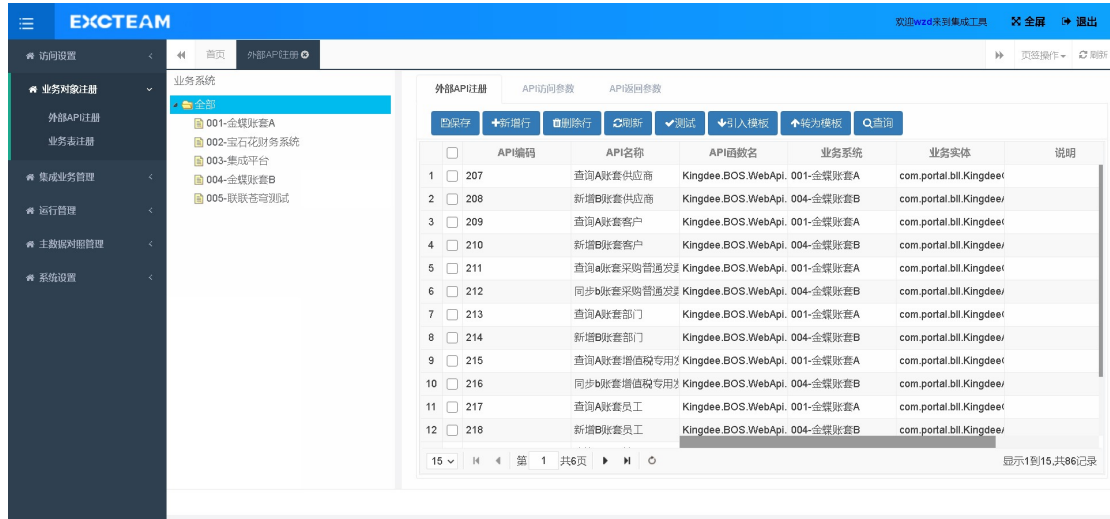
EXCTEAM

欢迎wzd来到集成工具 全屏 退出

访问设置
业务对象注册
外部API注册
业务表注册
集成业务管理
运行管理
主数据对照管理
系统设置

首页 外部API注册 页签操作 刷新

业务系统
全部
001-金蝶账套A
002-宝石花财务系统
003-集成平台
004-金蝶账套B
005-联联否弯测试

外部API注册 API访问参数 API返回参数

保存 +新增行 删除行 刷新 测试 引入模板 转为模板 查询

| | | API编码 | API名称 | API函数名 | 业务系统 | 业务实体 | 说明 |
|---|---|---|---|---|---|---|---|
| 1 | | 207 | 查询A账套供应商 | Kingdee.BOS.WebApi. | 001-金蝶账套A | com.portal.bll.Kingdee( | |
| 2 | | 208 | 新增B账套供应商 | Kingdee.BOS.WebApi. | 004-金蝶账套B | com.portal.bll.Kingdee/ | |
| 3 | | 209 | 查询A账套客户 | Kingdee.BOS.WebApi. | 001-金蝶账套A | com.portal.bll.Kingdee( | |
| 4 | | 210 | 新增B账套客户 | Kingdee.BOS.WebApi. | 004-金蝶账套B | com.portal.bll.Kingdee/ | |
| 5 | | 211 | 查询a账套采购普通发 | Kingdee.BOS.WebApi. | 001-金蝶账套A | com.portal.bll.Kingdee( | |
| 6 | | 212 | 同步b账套采购普通发 | Kingdee.BOS.WebApi. | 004-金蝶账套B | com.portal.bll.Kingdee/ | |
| 7 | | 213 | 查询A账套部门 | Kingdee.BOS.WebApi. | 001-金蝶账套A | com.portal.bll.Kingdee( | |
| 8 | | 214 | 新增B账套部门 | Kingdee.BOS.WebApi. | 004-金蝶账套B | com.portal.bll.Kingdee/ | |
| 9 | | 215 | 查询A账套增值税专用 | Kingdee.BOS.WebApi. | 001-金蝶账套A | com.portal.bll.Kingdee( | |
| 10 | | 216 | 同步b账套增值税专用 | Kingdee.BOS.WebApi. | 004-金蝶账套B | com.portal.bll.Kingdee/ | |
| 11 | | 217 | 查询A账套员工 | Kingdee.BOS.WebApi. | 001-金蝶账套A | com.portal.bll.Kingdee( | |
| 12 | | 218 | 新增B账套员工 | Kingdee.BOS.WebApi. | 004-金蝶账套B | com.portal.bll.Kingdee/ | |

15 第 1 共6页 显示1到15,共86记录